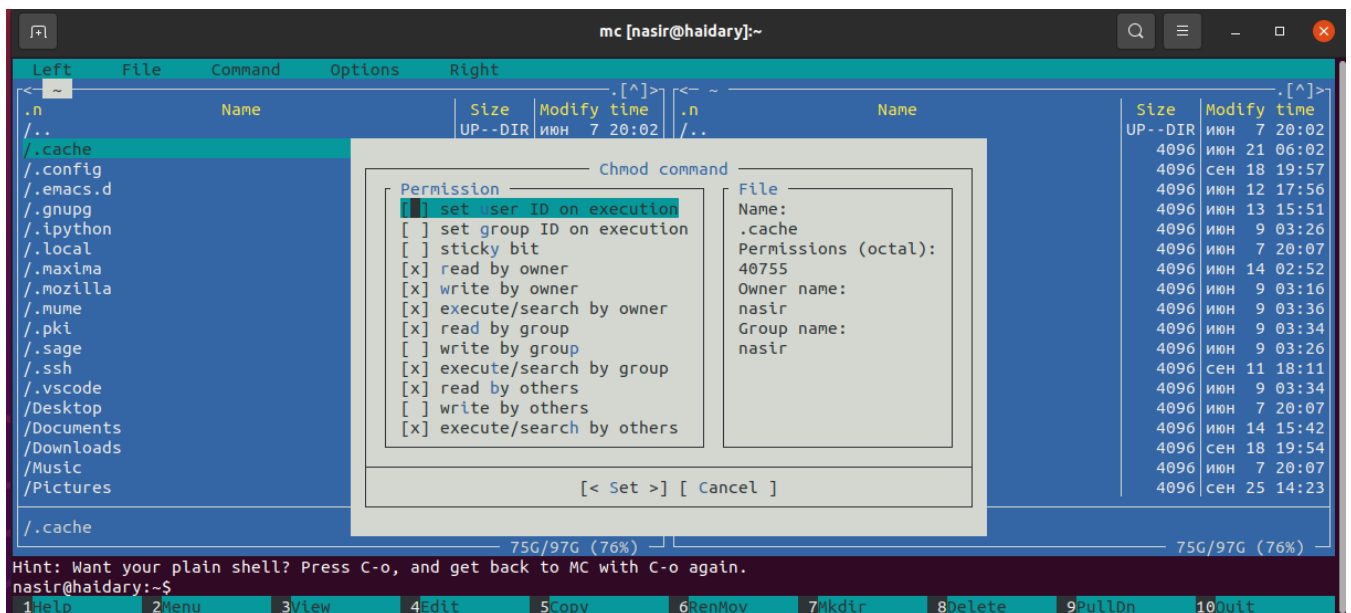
mc [nasir@haidary]:~

Left File Command Options Right

<- ~ .[^]> <- ~ .[^]>

| .n | Name | Size | Modify time |
|---|---|---|---|
| /.. | | UP--DIR | июн 7 20:02 |
| /.cache | | | |
| /.config | | | |
| /.emacs.d | | | |
| /.gnupg | | | |
| /.ipython | | | |
| /.local | | | |
| /.maxima | | | |
| /.mozilla | | | |
| /.mume | | | |
| /.pki | | | |
| /.sage | | | |
| /.ssh | | | |
| /.vscode | | | |
| /Desktop | | | |
| /Documents | | | |
| /Downloads | | | |
| /Music | | | |
| /Pictures | | | |

/.cache

75G/97G (76%)

| .n | Name | Size | Modify time |
|---|---|---|---|
| /.. | | UP--DIR | июн 7 20:02 |
| | | 4096 | июн 21 06:02 |
| | | 4096 | сен 18 19:57 |
| | | 4096 | июн 12 17:56 |
| | | 4096 | июн 13 15:51 |
| | | 4096 | июн 9 03:26 |
| | | 4096 | июн 7 20:07 |
| | | 4096 | июн 14 02:52 |
| | | 4096 | июн 9 03:16 |
| | | 4096 | июн 9 03:36 |
| | | 4096 | июн 9 03:34 |
| | | 4096 | июн 9 03:26 |
| | | 4096 | сен 11 18:11 |
| | | 4096 | июн 9 03:34 |
| | | 4096 | июн 7 20:07 |
| | | 4096 | июн 14 15:42 |
| | | 4096 | сен 18 19:54 |
| | | 4096 | июн 7 20:07 |
| | | 4096 | сен 25 14:23 |

75G/97G (76%)

Chmod command

Permission
[ ] set user ID on execution
[ ] set group ID on execution
[ ] sticky bit
[x] read by owner
[x] write by owner
[x] execute/search by owner
[x] read by group
[ ] write by group
[x] execute/search by group
[x] read by others
[ ] write by others
[x] execute/search by others

File
Name:
.cache
Permissions (octal):
40755
Owner name:
nasir
Group name:
nasir

[< Set >] [ Cancel ]

Hint: Want your plain shell? Press C-o, and get back to MC with C-o again.
nasir@haidary:~$

1Help 2Menu 3View 4Edit 5Copy 6RenMov 7Mkdir 8Delete 9PullDn 10Quit